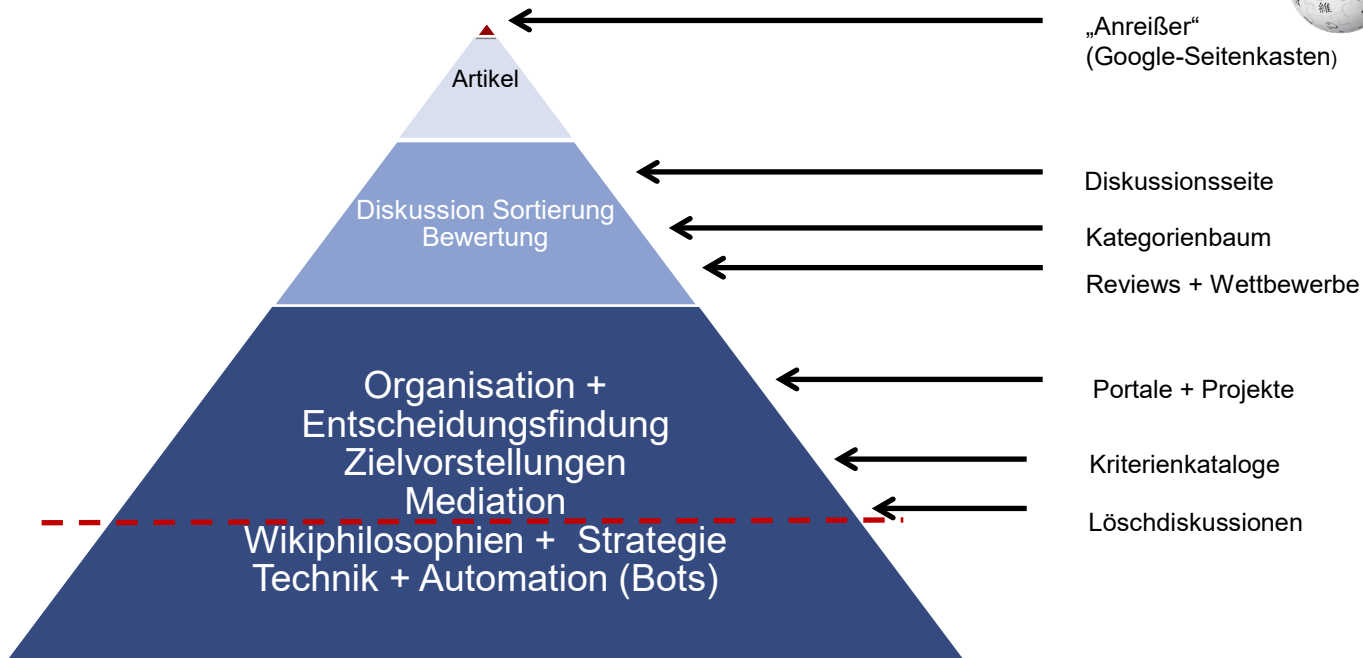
„Anreißer“
(Google-Seitenkasten)

Artikel

Diskussion Sortierung Bewertung

Diskussionsseite

Kategorienbaum

Reviews + Wettbewerbe

Organisation + Entscheidungsfindung Zielvorstellungen Mediation

Portale + Projekte

Kriterienkataloge

Löschdiskussionen

Wikiphilosophien + Strategie Technik + Automation (Bots)